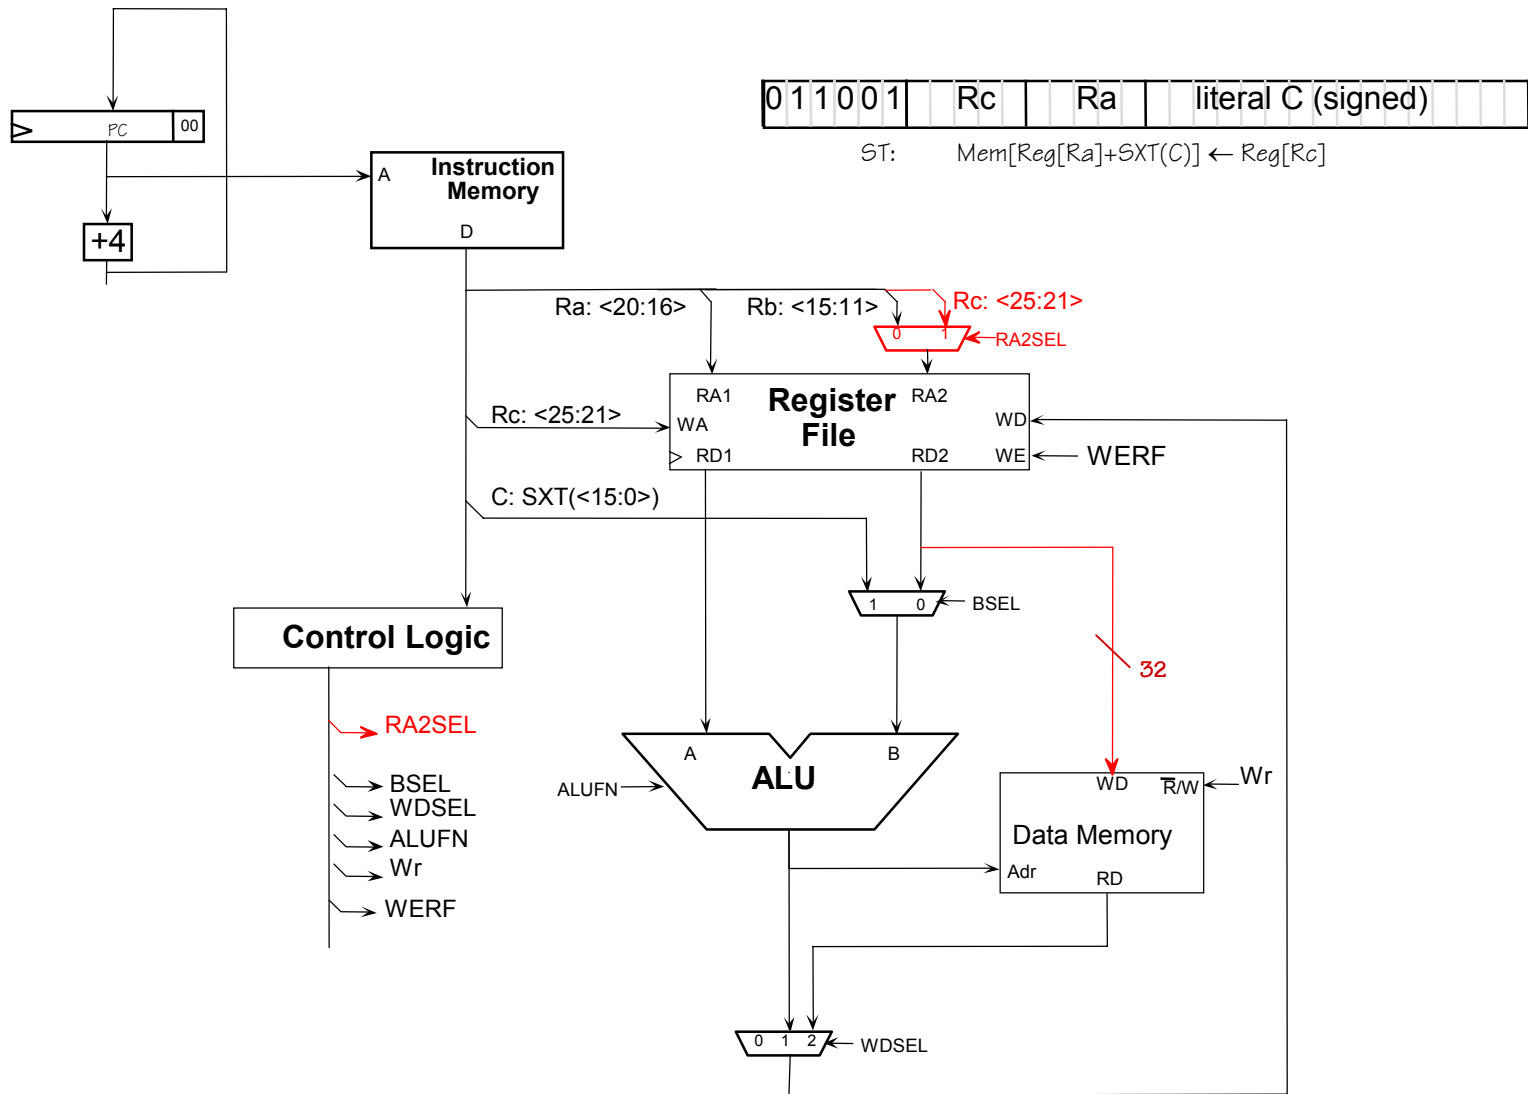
PC 00

+4

Instruction Memory
A
D

| 0 | 1 | 1 | 0 | 0 | 1 | Rc | Ra | literal C (signed) |
|---|---|---|---|---|---|---|---|---|

ST: Mem[Reg[Ra]+SXT(C)] ← Reg[Rc]

Ra: <20:16>
Rb: <15:11>
Rc: <25:21>
0 1
RA2SEL

Register File
RA1
RA2
WA
WD
RD1
RD2
WE
WERF
Rc: <25:21>
C: SXT(<15:0>)

1 0
BSEL

32

Control Logic
RA2SEL
BSEL
WDSEL
ALUFN
Wr
WERF

ALU
A
B
ALUFN

Data Memory
WD
$\overline{R}$/W
Wr
Adr
RD

0 1 2
WDSEL